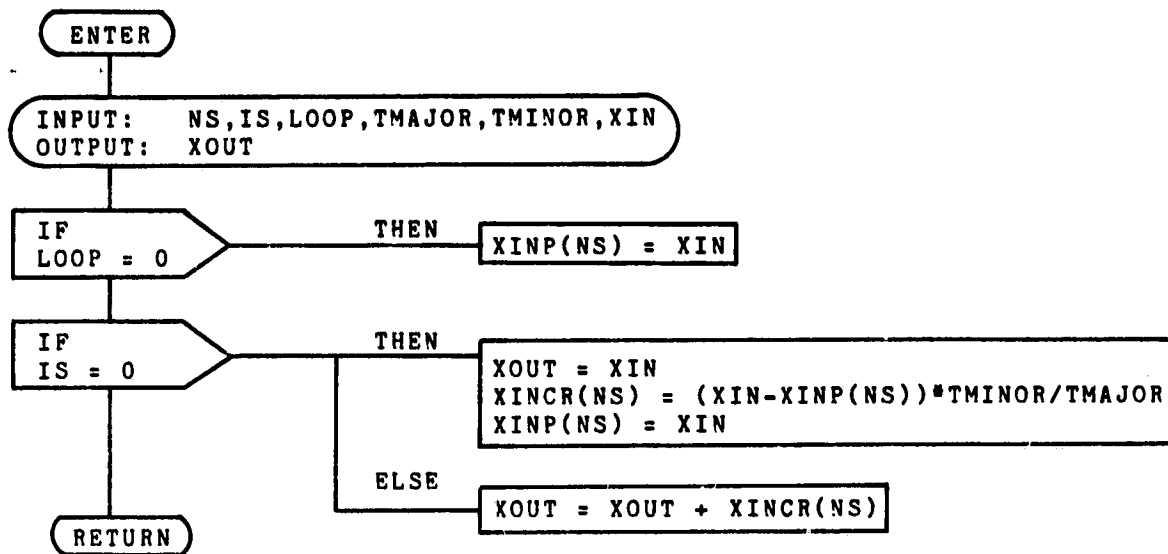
ENTER

INPUT: NS,IS,LOOP,TMAJOR,TMINOR,XIN
OUTPUT: XOUT

IF
LOOP = 0

THEN

XINP(NS) = XIN

IF
IS = 0

THEN

XOUT = XIN
XINCR(NS) = (XIN-XINP(NS))*TMINOR/TMAJOR
XINP(NS) = XIN

ELSE

XOUT = XOUT + XINCR(NS)

RETURN